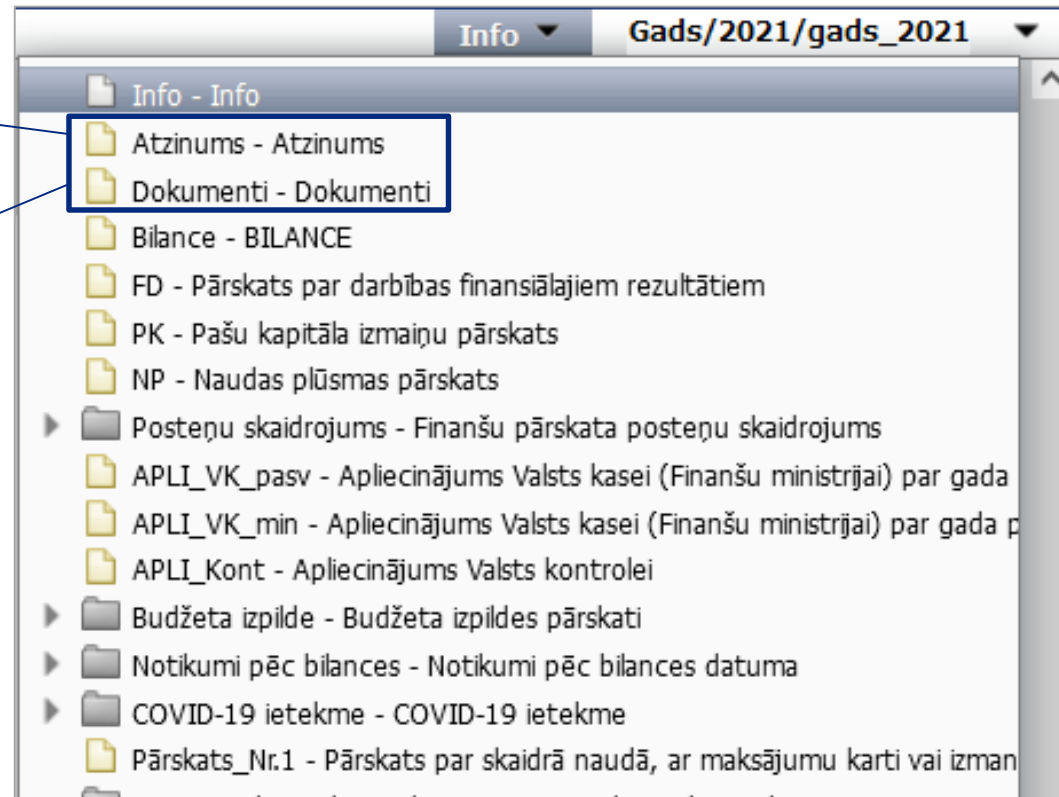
Info ▼ Gads/2021/gads_2021 ▼

Info - Info
Atzinums - Atzinums
Dokumenti - Dokumenti
Bilance - BILANCE
FD - Pārskats par darbības finansiālajiem rezultātiem
PK - Pašu kapitāla izmaiņu pārskats
NP - Naudas plūsmas pārskats
Posteņu skaidrojums - Finanšu pārskata posteņu skaidrojums
APLI_VK_pasv - Apliecinājums Valsts kasei (Finanšu ministrijai) par gada
APLI_VK_min - Apliecinājums Valsts kasei (Finanšu ministrijai) par gada p
APLI_Kont - Apliecinājums Valsts kontrolei
Budžeta izpilde - Budžeta izpildes pārskati
Notikumi pēc bilances - Notikumi pēc bilances datuma
COVID-19 ietekme - COVID-19 ietekme
Pārskats_Nr.1 - Pārskats par skaidrā naudā, ar maksājumu karti vai izman